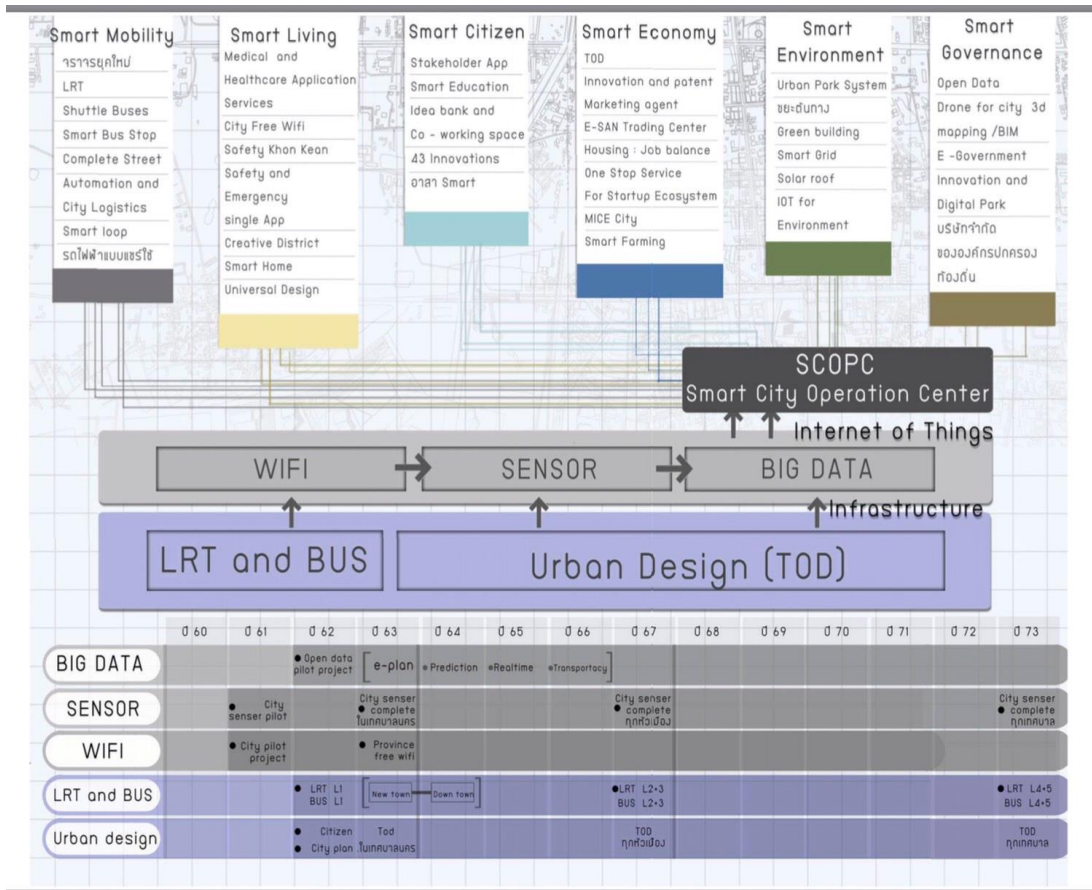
Smart Mobility
จราจรยุคใหม่
LRT
Shuttle Buses
Smart Bus Stop
Complete Street
Automation and City Logistics
Smart loop
รถไฟฟ้าแบบแชร์ใช้

Smart Living
Medical and Healthcare Application Services
City Free Wifi
Safety Khon Kean
Safety and Emergency single App
Creative District
Smart Home
Universal Design

Smart Citizen
Stakeholder App
Smart Education
Idea bank and Co - working space
43 Innovations
อาสา Smart

Smart Economy
TOD
Innovation and patent
Marketing agent
E-SAN Trading Center
Housing : Job balance
One Stop Service
For Startup Ecosystem
MICE City
Smart Farming

Smart Environment
Urban Park System
ขยะต้นทาง
Green building
Smart Grid
Solar roof
IOT for Environment

Smart Governance
Open Data
Drone for city 3d mapping /BIM
E -Government
Innovation and Digital Park
บริษัทจำกัดขององค์กรปกครองท้องถิ่น

SCOPC
Smart City Operation Center

Internet of Things

WIFI
SENSOR
BIG DATA

Infrastructure

LRT and BUS
Urban Design (TOD)

| | ปี 60 | ปี 61 | ปี 62 | ปี 63 | ปี 64 | ปี 65 | ปี 66 | ปี 67 | ปี 68 | ปี 69 | ปี 70 | ปี 71 | ปี 72 | ปี 73 |
|---|---|---|---|---|---|---|---|---|---|---|---|---|---|---|
| BIG DATA | | | • Open data pilot project | e-plan | • Prediction | • Realtime | • Transportacy | | | | | | | |
| SENSOR | | • City senser pilot | | City senser • complete ในเทศบาลนคร | | | | City senser • complete ทุกหัวเมือง | | | | | | City senser • complete ทุกเทศบาล |
| WIFI | | • City pilot project | | • Province free wifi | | | | | | | | | | |
| LRT and BUS | | | • LRT L1 BUS L1 | New town | Down town | | | • LRT L2+3 BUS L2+3 | | | | | | • LRT L4+5 BUS L4+5 |
| Urban design | | | • Citizen • City plan | Tod ในเทศบาลนคร | | | | TOD ทุกหัวเมือง | | | | | | TOD ทุกเทศบาล |